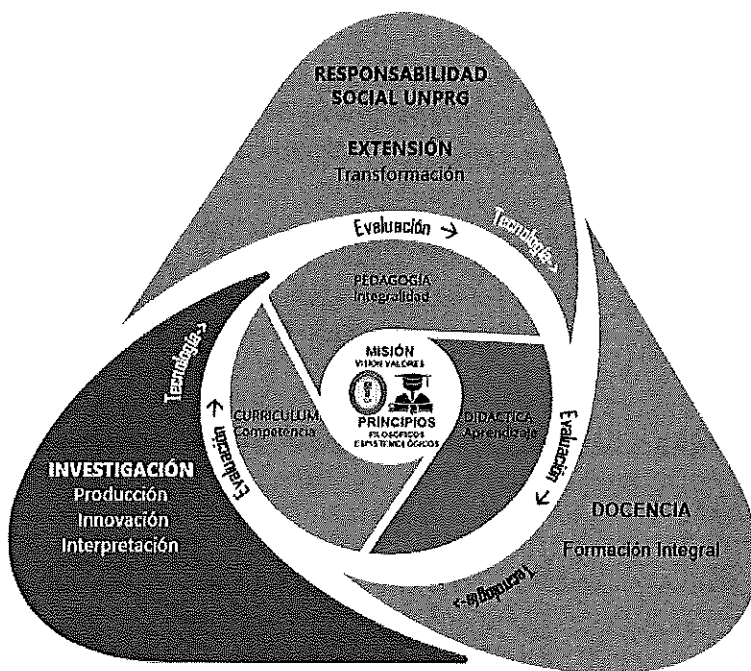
RESPONSABILIDAD SOCIAL UNPRG

EXTENSIÓN
Transformación

Evaluación →

Tecnología →

PEDAGOGÍA
Integralidad

MISIÓN
VISIÓN VALORES

PRINCIPIOS
FILOSÓFICOS
EPISTEMOLÓGICOS

CURRICULUM
Competencia

DIDÁCTICA
Aprendizaje

Tecnología →

Evaluación →

Evaluación →

INVESTIGACIÓN
Producción
Innovación
Interpretación

DOCENCIA

Formación Integral

Tecnología →